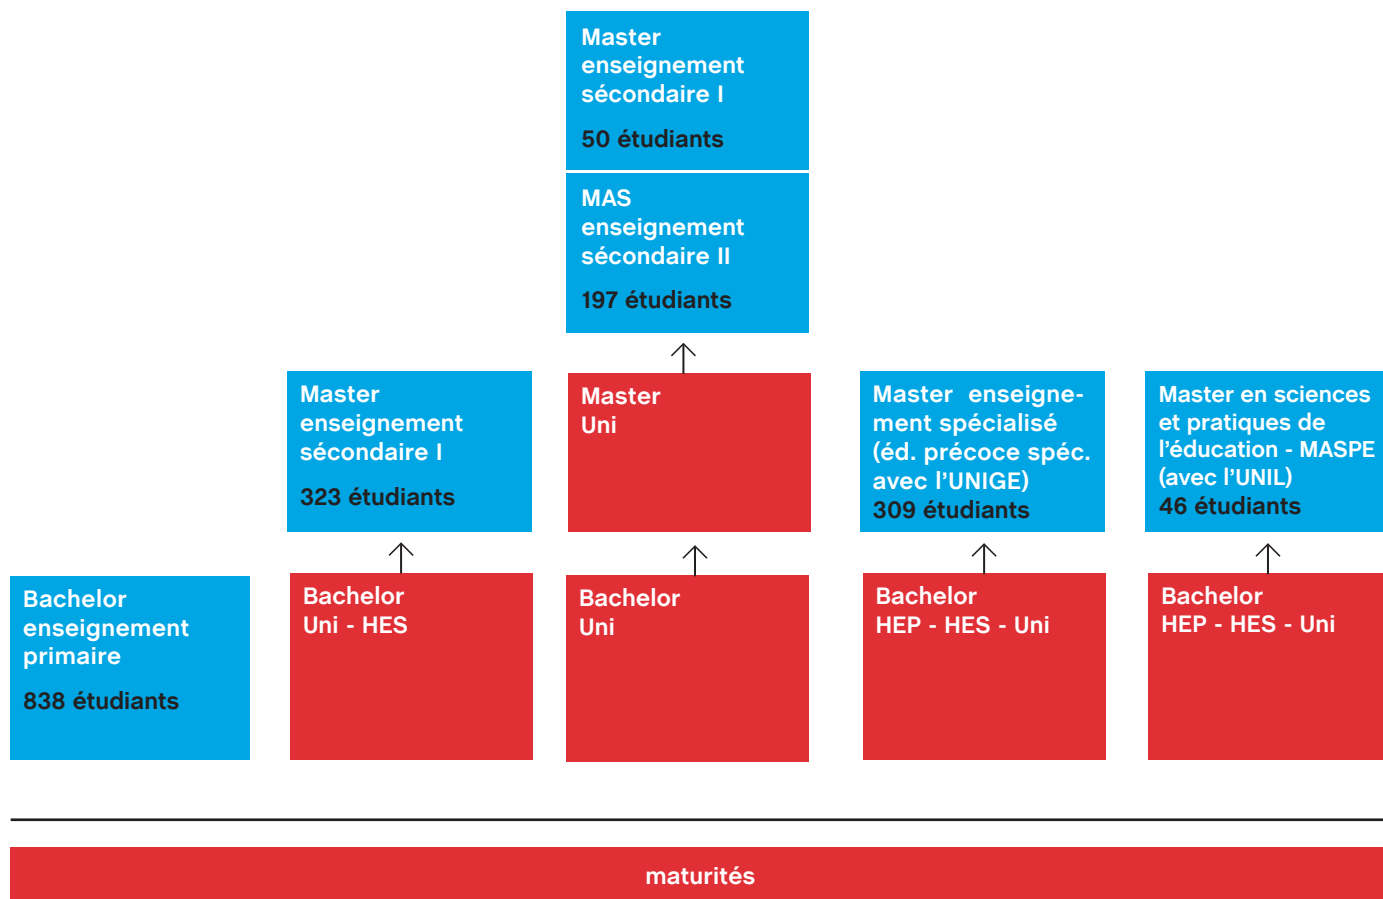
Master enseignement sécondaire I

50 étudiants

MAS enseignement sécondaire II

197 étudiants

Master enseignement sécondaire I

323 étudiants

Master Uni

Master enseignement spécialisé (éd. précoce spéc. avec l'UNIGE)
309 étudiants

Master en sciences et pratiques de l'éducation - MASPE (avec l'UNIL)
46 étudiants

Bachelor enseignement primaire

838 étudiants

Bachelor Uni - HES

Bachelor Uni

Bachelor HEP - HES - Uni

Bachelor HEP - HES - Uni

maturités